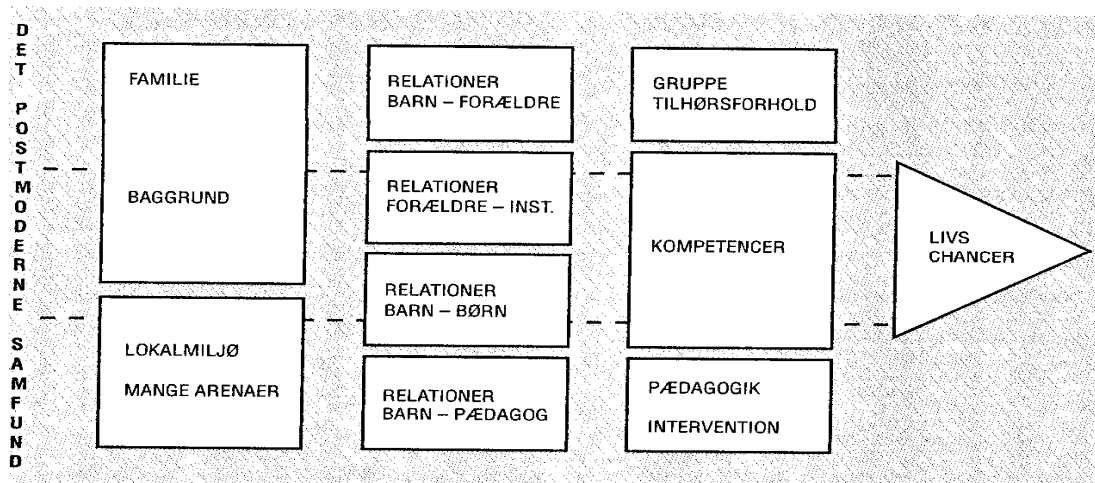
DET POSTMODERNE SAMFUND

FAMILIE

BAGGRUND

LOKALMILJØ

MANGE ARENAER

RELATIONER BARN – FORÆLDRE

RELATIONER FORÆLDRE – INST.

RELATIONER BARN – BØRN

RELATIONER BARN – PÆDAGOG

GRUPPE TILHØRSFORHOLD

KOMPETENCER

PÆDAGOGIK

INTERVENTION

LIVS CHANCER